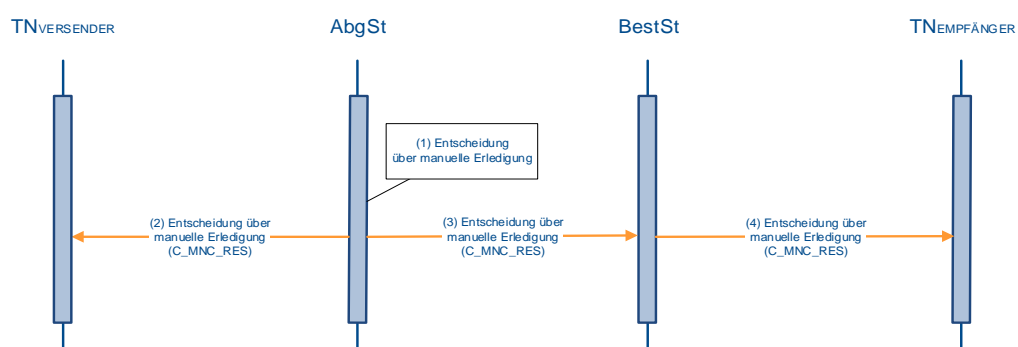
TNVERSENDER

AbgSt

BestSt

TNEMPFÄNGER

(1) Entscheidung über manuelle Erledigung

(2) Entscheidung über manuelle Erledigung (C_MNC_RES)

(3) Entscheidung über manuelle Erledigung (C_MNC_RES)

(4) Entscheidung über manuelle Erledigung (C_MNC_RES)